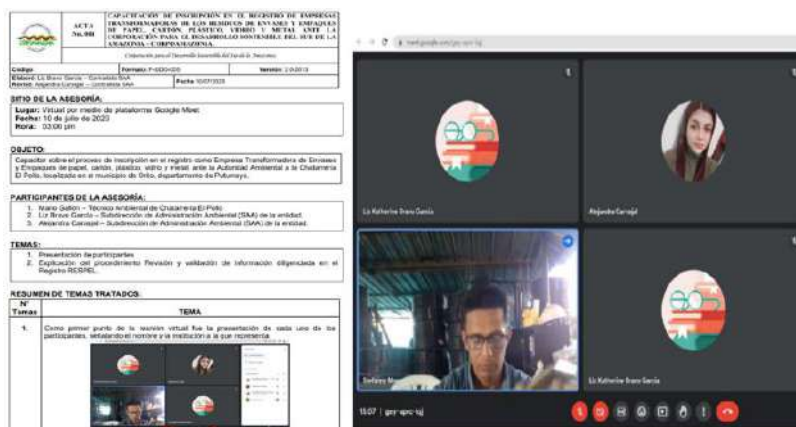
ACTA No. 008

CAPACITACIÓN DE INSCRIPCIÓN EN EL REGISTRO DE EMPRESAS TRANSFORMADORAS DE LOS RESIDUOS DE ENVASES Y EMPAQUES DE PAPEL, CARTÓN, PLÁSTICO, VIDRIO Y METAL ANTE LA CORPORACIÓN PARA EL DESARROLLO SOSTENIBLE DEL SUR DE LA AMAZONIA - CORPOAMAZONIA.

Corporación para el Desarrollo Sostenible del Sur de la Amazonia

| Código | Formato: F-GDO-020 | Versión: 2.0/2013 |
|---|---|---|
| Elaboró: Liz Bravo García – Contratista SAA | | |
| Revisó: Alejandra Carvajal – Contratista SAA | Fecha: 10/07/2020 | |

SITIO DE LA ASESORÍA:

Lugar: Virtual por medio de plataforma Google Meet
Fecha: 10 de julio de 2020
Hora: 03:00 pm

OBJETO:

Capacitar sobre el proceso de inscripción en el registro como Empresa Transformadora de Envases y Empaques de papel, cartón, plástico, vidrio y metal ante la Autoridad Ambiental a la Chatarrería El Pollo, localizada en el municipio de Orito, departamento de Putumayo.

PARTICIPANTES DE LA ASESORÍA:

1. Nairo Galión – Técnico Ambiental de Chatarrería El Pollo
2. Liz Bravo García – Subdirección de Administración Ambiental (SAA) de la entidad.
3. Alejandra Carvajal – Subdirección de Administración Ambiental (SAA) de la entidad.

TEMAS:

1. Presentación de participantes
2. Explicación del procedimiento Revisión y validación de información diligenciada en el Registro RESPEL

RESUMEN DE TEMAS TRATADOS:

| N° Temas | TEMA |
|---|---|
| 1. | Como primer punto de la reunión virtual fue la presentación de cada uno de los participantes, señalando el nombre y la institución a la que representa. |

meet.google.com/gey-aprc-tqj

Liz Katherine Bravo García

Alejandra Carvajal

Stefano Nai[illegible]

Liz Katherine Bravo García

15:07 | gey-aprc-tqj